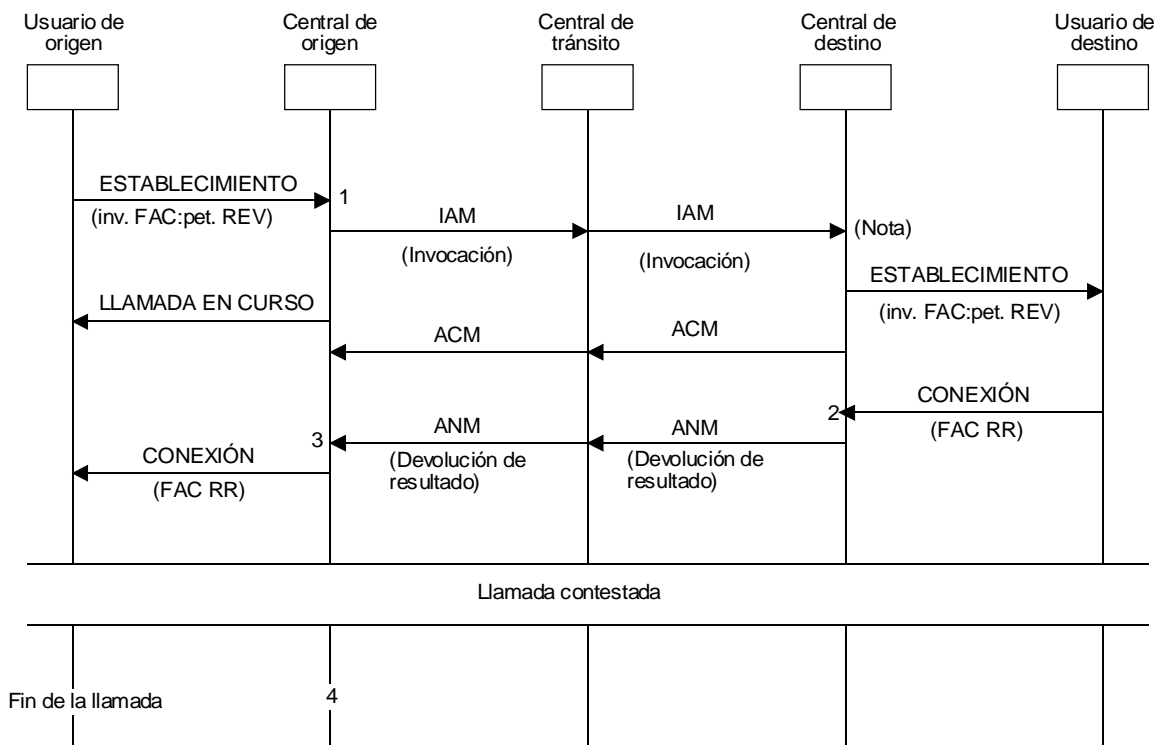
Usuario de origen

Central de origen

Central de tránsito

Central de destino

Usuario de destino

ESTABLECIMIENTO

(inv. FAC:pet. REV)

1

IAM

(Invocación)

IAM

(Invocación)

(Nota)

ESTABLECIMIENTO

(inv. FAC:pet. REV)

LLAMADA EN CURSO

ACM

ACM

CONEXIÓN

(FAC RR)

2

3

ANM

(Devolución de resultado)

ANM

(Devolución de resultado)

CONEXIÓN

(FAC RR)

Llamada contestada

Fin de la llamada

4